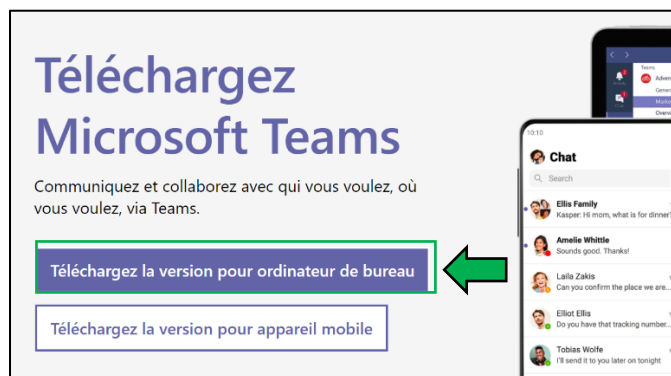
Téléchargez Microsoft Teams

Communiquez et collaborez avec qui vous voulez, où vous voulez, via Teams.

Téléchargez la version pour ordinateur de bureau

Téléchargez la version pour appareil mobile

Teams
Adven
Gener
Marke
Overvi

10:10
Chat
Search
Ellis Family
Kasper: Hi mom, what is for dinner?
Amelie Whittle
Sounds good. Thanks!
Laila Zakis
Can you confirm the place we are
Elliot Fox
Do you have that tracking number
Tobias Wolfe
I'll send it to you later on tonight